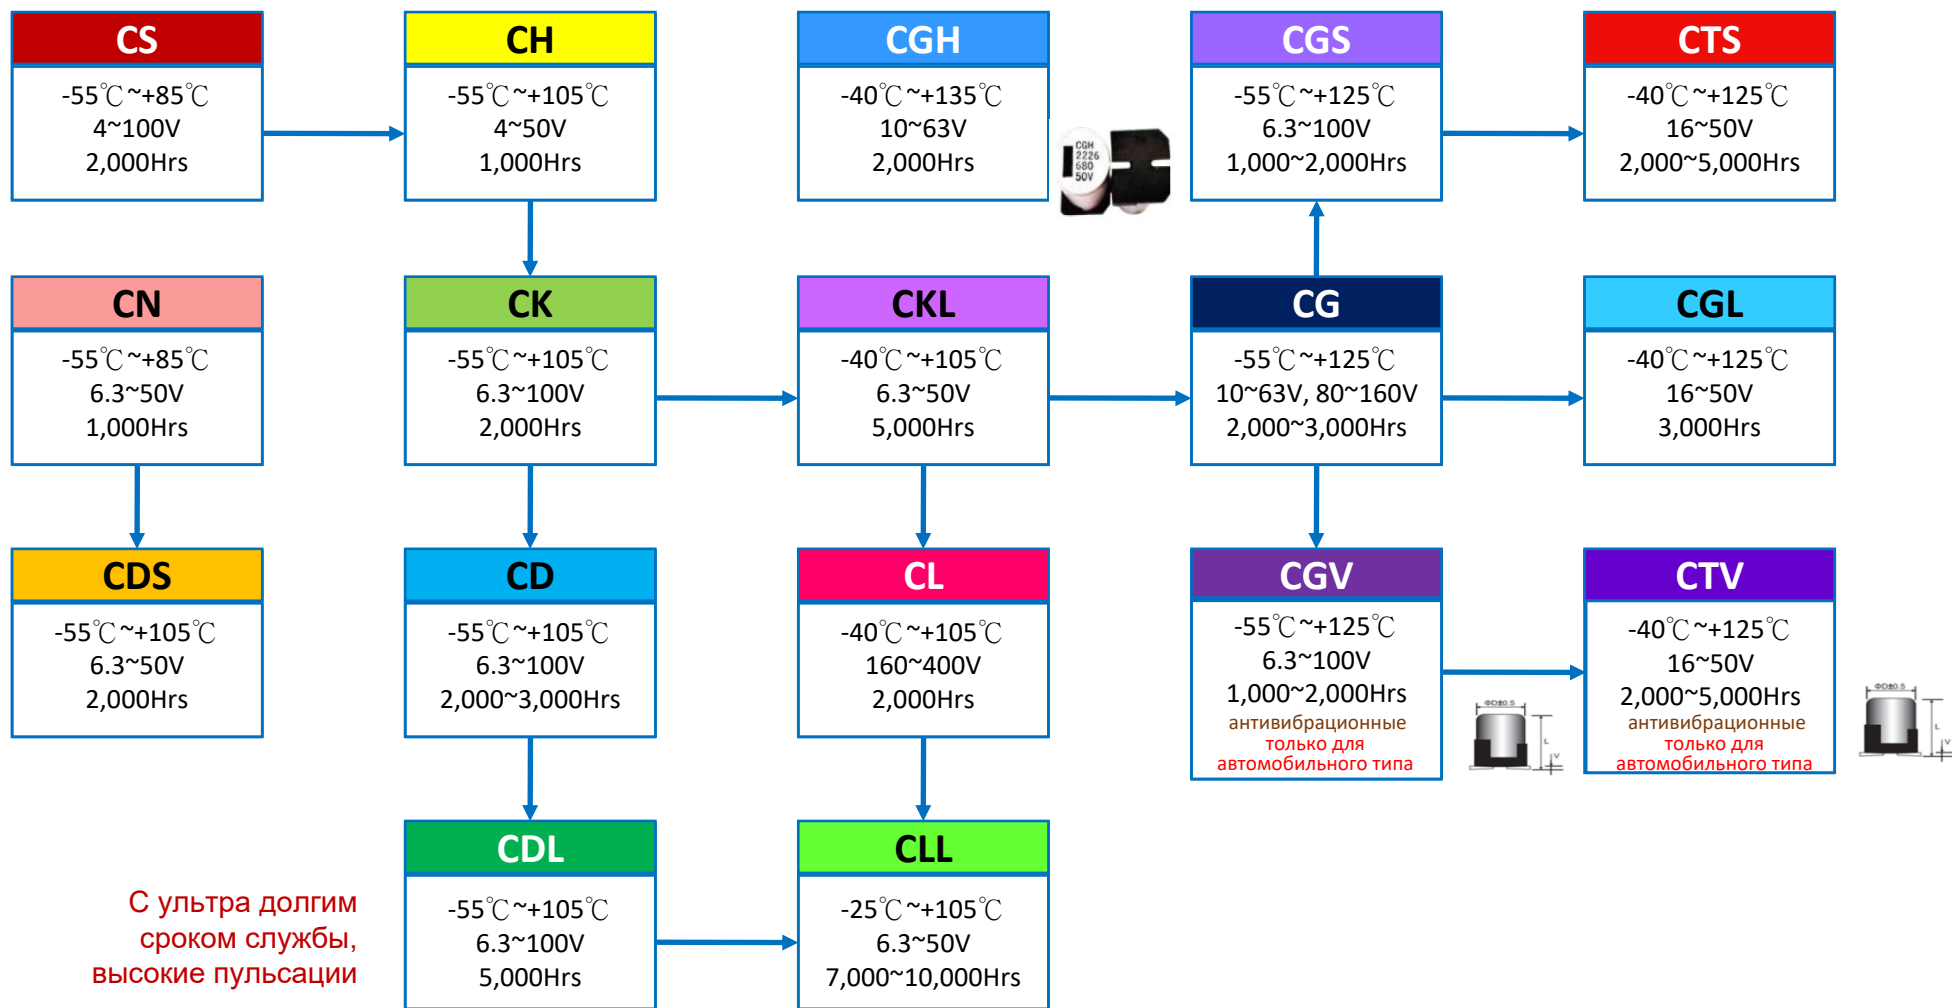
CS
-55℃~+85℃
4~100V
2,000Hrs

CH
-55℃~+105℃
4~50V
1,000Hrs

CGH
-40℃~+135℃
10~63V
2,000Hrs

CGH
2226
680
50V

CGS
-55℃~+125℃
6.3~100V
1,000~2,000Hrs

CTS
-40℃~+125℃
16~50V
2,000~5,000Hrs

CN
-55℃~+85℃
6.3~50V
1,000Hrs

CK
-55℃~+105℃
6.3~100V
2,000Hrs

CKL
-40℃~+105℃
6.3~50V
5,000Hrs

CG
-55℃~+125℃
10~63V, 80~160V
2,000~3,000Hrs

CGL
-40℃~+125℃
16~50V
3,000Hrs

CDS
-55℃~+105℃
6.3~50V
2,000Hrs

CD
-55℃~+105℃
6.3~100V
2,000~3,000Hrs

CL
-40℃~+105℃
160~400V
2,000Hrs

CGV
-55℃~+125℃
6.3~100V
1,000~2,000Hrs
антивибрационные только для автомобильного типа

CTV
-40℃~+125℃
16~50V
2,000~5,000Hrs
антивибрационные только для автомобильного типа

CDL
-55℃~+105℃
6.3~100V
5,000Hrs

CLL
-25℃~+105℃
6.3~50V
7,000~10,000Hrs

С ультра долгим сроком службы, высокие пульсации